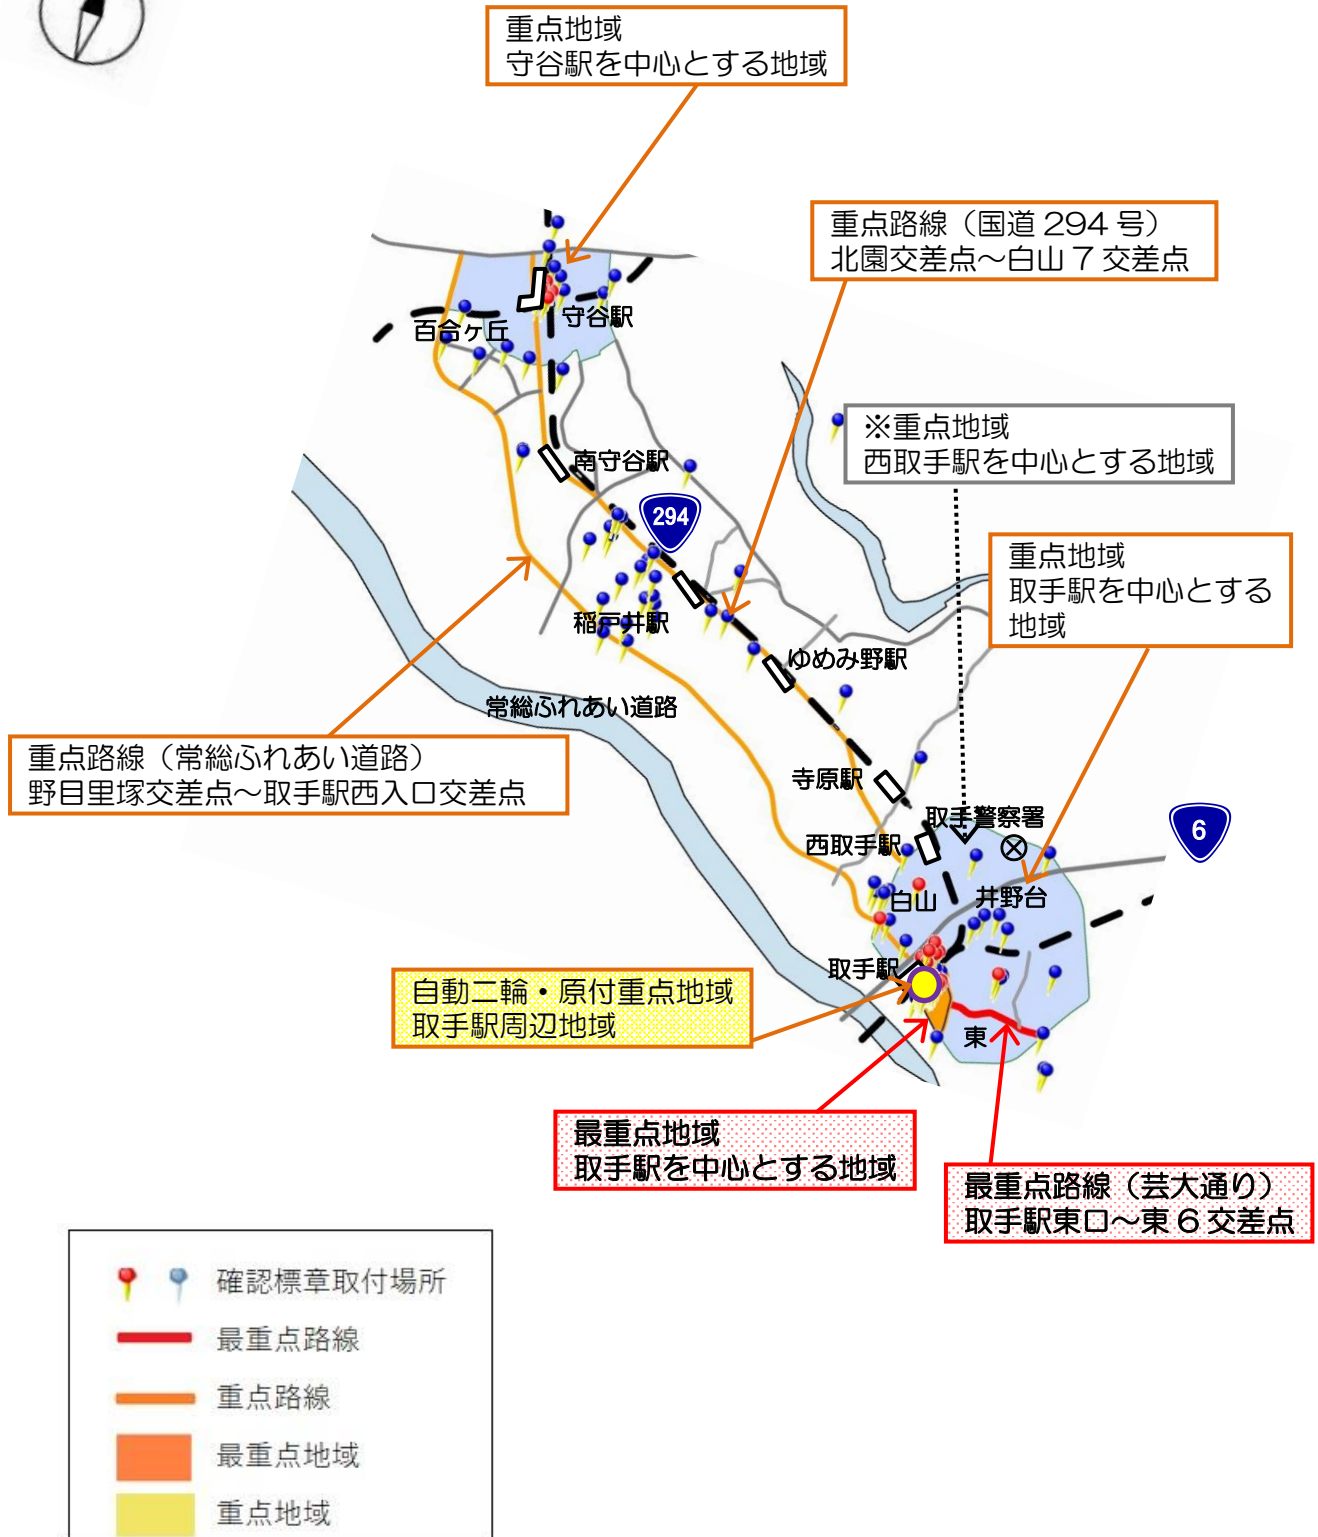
重点地域
守谷駅を中心とする地域

重点路線（国道 294 号）
北園交差点～白山７交差点

※重点地域
西取手駅を中心とする地域

重点地域
取手駅を中心とする
地域

百合ヶ丘
守谷駅
南守谷駅
294
稲戸井駅
ゆめみ野駅
常総ふれあい道路
寺原駅
取手警察署
西取手駅
白山
井野台
6
取手駅
東

重点路線（常総ふれあい道路）
野目里塚交差点～取手駅西入口交差点

自動二輪・原付重点地域
取手駅周辺地域

最重点地域
取手駅を中心とする地域

最重点路線（芸大通り）
取手駅東口～東６交差点

確認標章取付場所
最重点路線
重点路線
最重点地域
重点地域